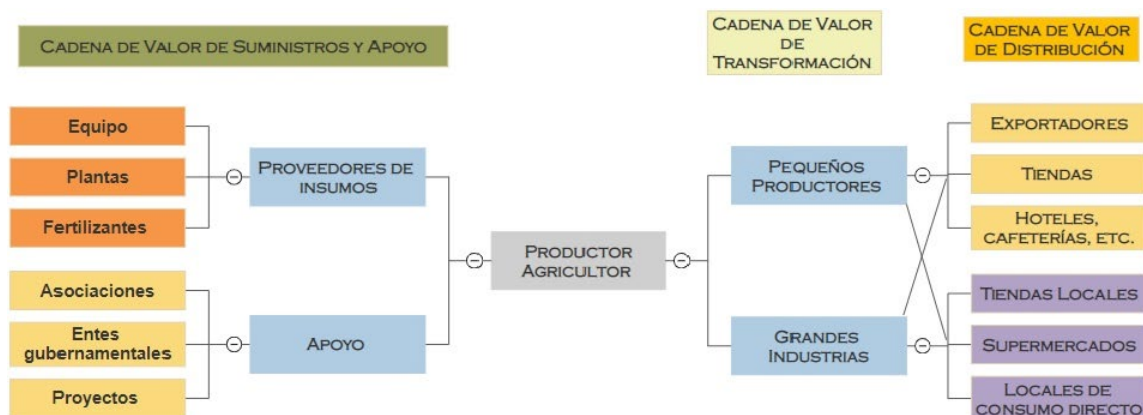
Cadena de Valor de Suministros y Apoyo

Cadena de Valor de Transformación

Cadena de Valor de Distribución

Equipo

Plantas

Fertilizantes

Proveedores de insumos

Asociaciones

Entes gubernamentales

Proyectos

Apoyo

Productor Agricultor

Pequeños Productores

Grandes Industrias

Exportadores

Tiendas

Hoteles, cafeterías, etc.

Tiendas Locales

Supermercados

Locales de consumo directo